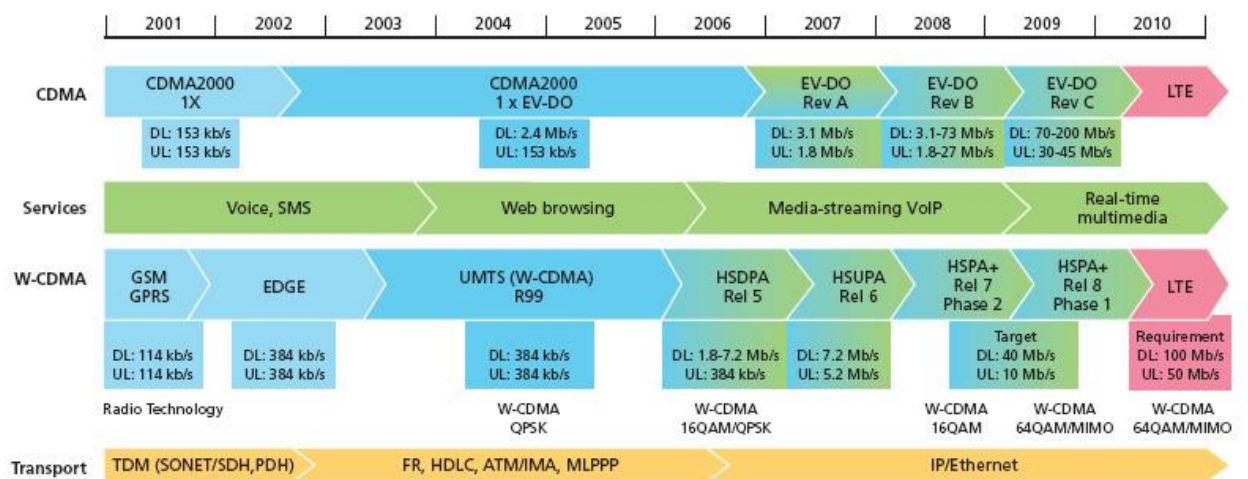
2001 | 2002 | 2003 | 2004 | 2005 | 2006 | 2007 | 2008 | 2009 | 2010

CDMA

CDMA2000 1X
DL: 153 kb/s
UL: 153 kb/s

CDMA2000 1 x EV-DO
DL: 2.4 Mb/s
UL: 153 kb/s

EV-DO Rev A
DL: 3.1 Mb/s
UL: 1.8 Mb/s

EV-DO Rev B
DL: 3.1-73 Mb/s
UL: 1.8-27 Mb/s

EV-DO Rev C
DL: 70-200 Mb/s
UL: 30-45 Mb/s

LTE

Services

Voice, SMS

Web browsing

Media-streaming VoIP

Real-time multimedia

W-CDMA

GSM GPRS
DL: 114 kb/s
UL: 114 kb/s

EDGE
DL: 384 kb/s
UL: 384 kb/s

UMTS (W-CDMA) R99
DL: 384 kb/s
UL: 384 kb/s

HSDPA Rel 5
DL: 1.8-7.2 Mb/s
UL: 384 kb/s

HSUPA Rel 6
DL: 7.2 Mb/s
UL: 5.2 Mb/s

HSPA+ Rel 7 Phase 2

HSPA+ Rel 8 Phase 1

Target
DL: 40 Mb/s
UL: 10 Mb/s

LTE
Requirement
DL: 100 Mb/s
UL: 50 Mb/s

Radio Technology

W-CDMA QPSK

W-CDMA 16QAM/QPSK

W-CDMA 16QAM

W-CDMA 64QAM/MIMO

W-CDMA 64QAM/MIMO

Transport

TDM (SONET/SDH,PDH)

FR, HDLC, ATM/IMA, MLPPP

IP/Ethernet